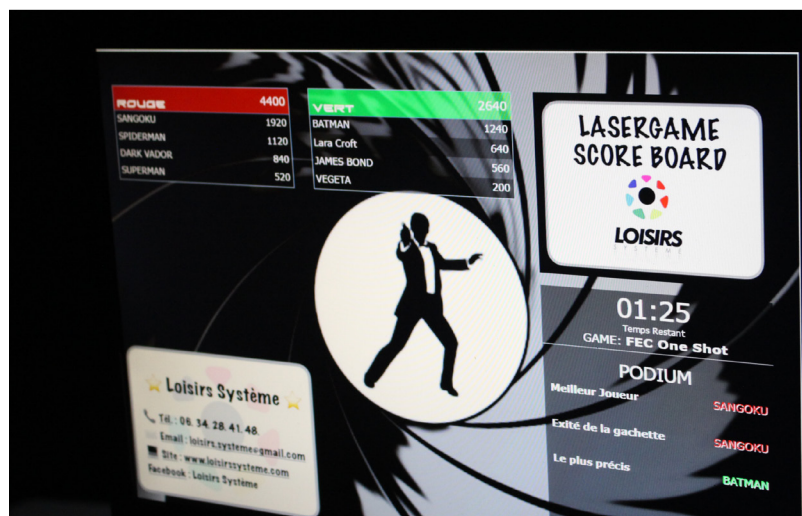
| ROUGE | 4400 |
|---|---|
| SANGOKU | 1920 |
| SPIDERMAN | 1120 |
| DARK VADOR | 840 |
| SUPERMAN | 520 |

| VERT | 2640 |
|---|---|
| BATMAN | 1240 |
| Lara Croft | 640 |
| JAMES BOND | 560 |
| VEGETA | 200 |

LASERGAME SCORE BOARD

LOISIRS

01:25
Temps Restant
GAME: FEC One Shot

PODIUM
Meilleur Joueur SANGOKU
Exité de la gachette SANGOKU
Le plus précis BATMAN

Loisirs Système
Tél : 06.34.28.41.48
Email : loisirs.systeme@gmail.com
Site : www.loisirssysteme.com
Facebook : Loisirs Système